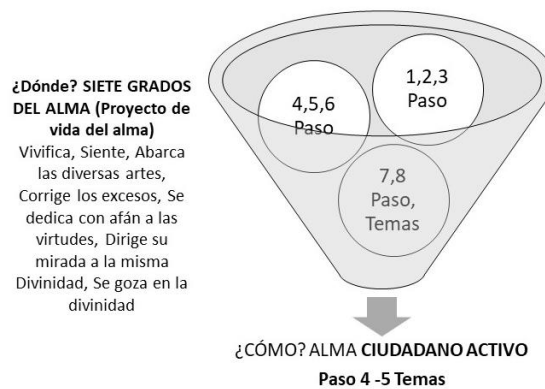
¿Dónde? SIETE GRADOS DEL ALMA (Proyecto de vida del alma)
Vivifica, Siente, Abarca las diversas artes, Corrige los excesos, Se dedica con afán a las virtudes, Dirige su mirada a la misma Divinidad, Se goza en la divinidad

1,2,3
Paso

4,5,6
Paso

7,8
Paso,
Temas

¿CÓMO? ALMA **CIUDADANO ACTIVO**
**Paso 4 -5 Temas**